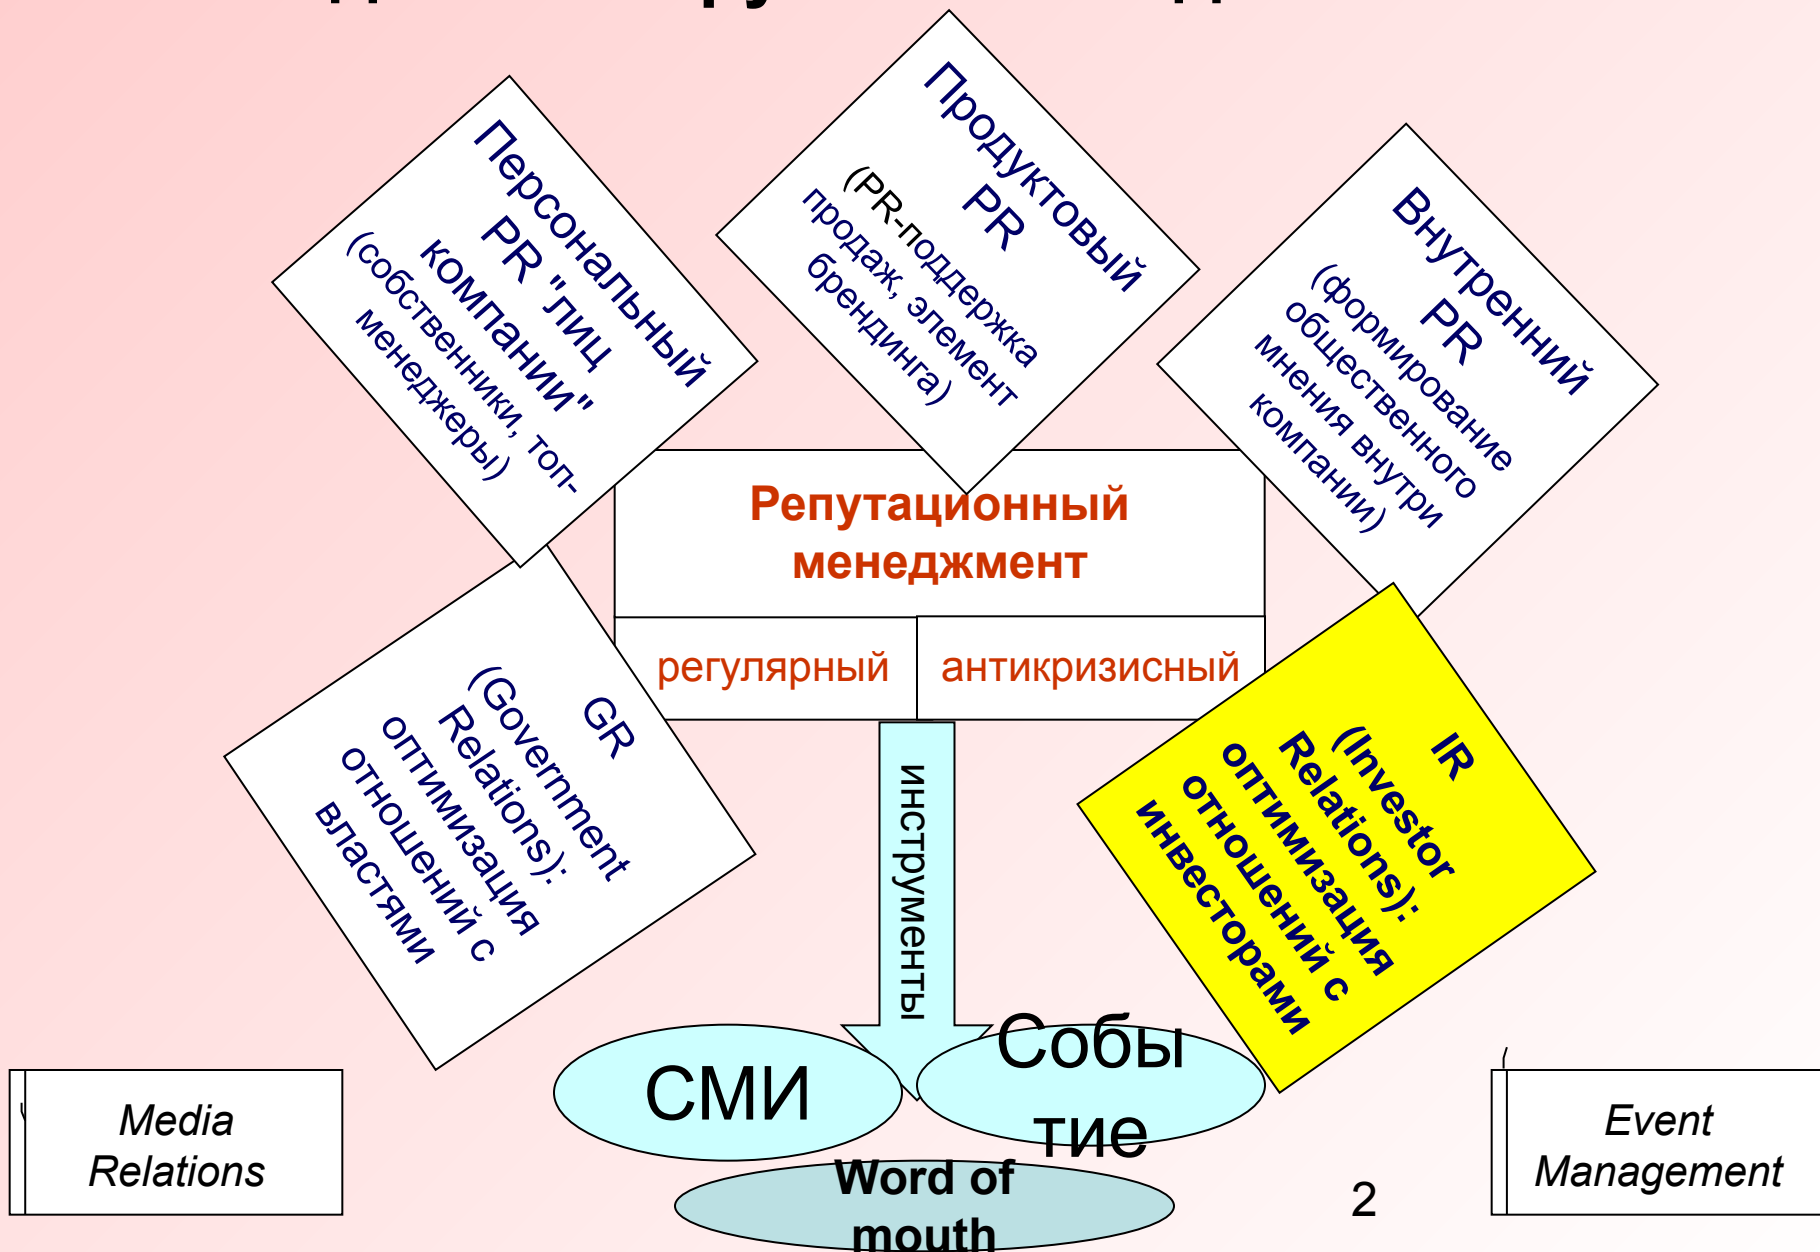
Персональный PR "лиц компании" (собственники, топ-менеджеры)

Продуктовый PR (PR-поддержка продаж, элемент брендинга)

Внутренний PR (формирование общественного мнения внутри компании)

Репутационный менеджмент

регулярный | антикризисный

GR (Government Relations): оптимизация отношений с властями

IR (Investor Relations): оптимизация отношений с инвесторами

инструменты

СМИ

Событие

Word of mouth

Media Relations

Event Management

2